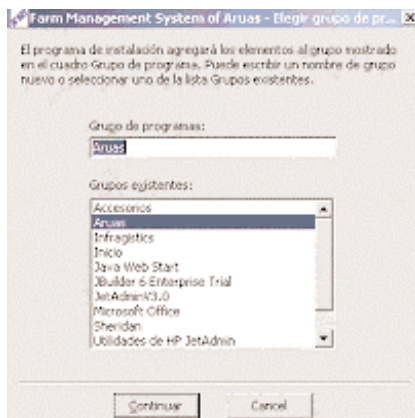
Farm Management System of Aruas - Elegir grupo de pr... ×

El programa de instalación agregará los elementos al grupo mostrado en el cuadro Grupo de programa. Puede escribir un nombre de grupo nuevo o seleccionar uno de la lista Grupos existentes.

Grupo de programas:

Aruas

Grupos existentes:

Accesorios
Aruas
Infragistics
Inicio
Java Web Start
JBuilder 6 Enterprise Trial
JetAdminV3.0
Microsoft Office
Sheridan
Utilidades de HP JetAdmin

Continuar

Cancel